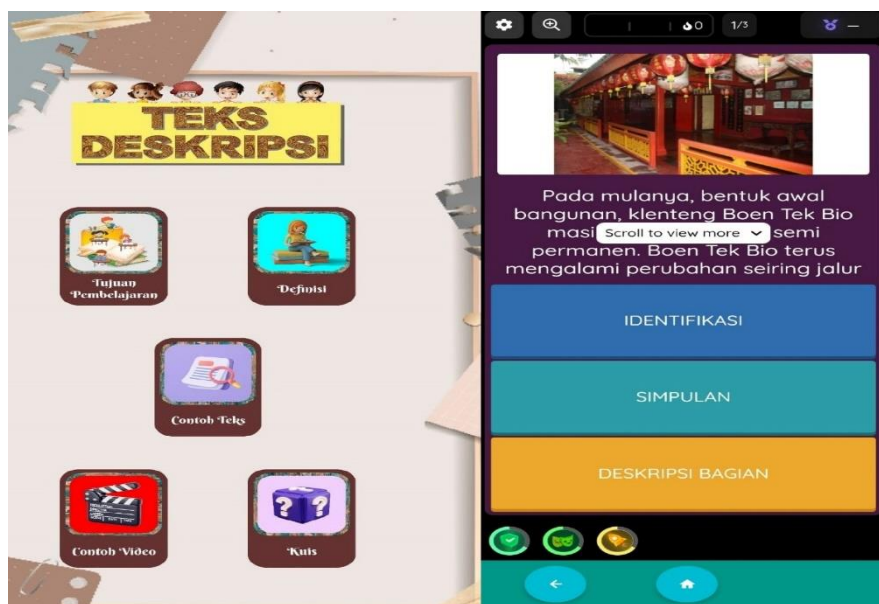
TEKS DESKRIPSI

Tujuan Pembelajaran

Definisi

Contoh Teks

Contoh Video

Kuis

0

1/3

Pada mulanya, bentuk awal bangunan, klenteng Boen Tek Bio masi Scroll to view more semi permanen. Boen Tek Bio terus mengalami perubahan seiring jalur

IDENTIFIKASI

SIMPULAN

DESKRIPSI BAGIAN